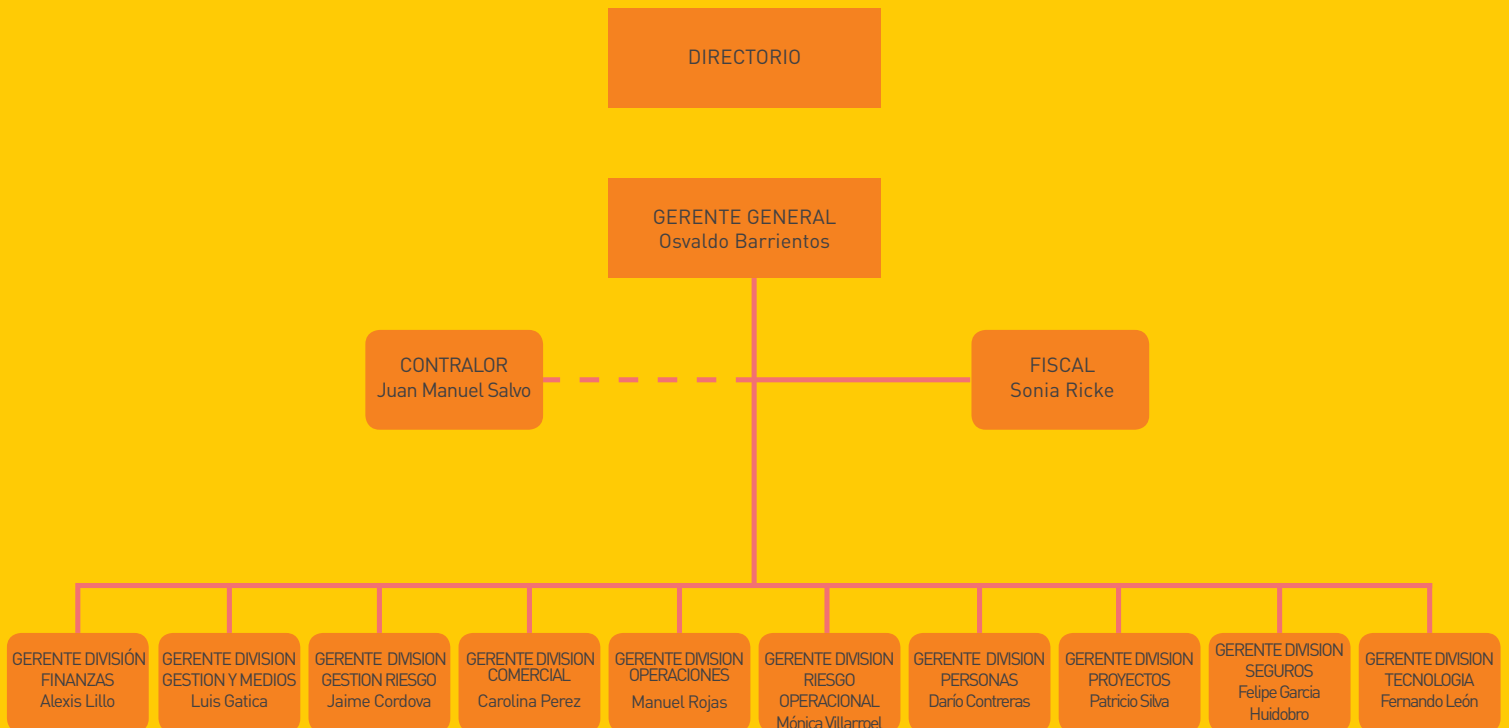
DIRECTORIO

GERENTE GENERAL
Osvaldo Barrientos

CONTRALOR
Juan Manuel Salvo

FISCAL
Sonia Ricke

GERENTE DIVISIÓN
FINANZAS
Alexis Lillo

GERENTE DIVISION
GESTION Y MEDIOS
Luis Gatica

GERENTE DIVISION
GESTION RIESGO
Jaime Cordova

GERENTE DIVISION
COMERCIAL
Carolina Perez

GERENTE DIVISION
OPERACIONES
Manuel Rojas

GERENTE DIVISION
RIESGO
OPERACIONAL
Mónica Villarroel

GERENTE DIVISION
PERSONAS
Darío Contreras

GERENTE DIVISION
PROYECTOS
Patricio Silva

GERENTE DIVISION
SEGUROS
Felipe Garcia
Huidobro

GERENTE DIVISION
TECNOLOGIA
Fernando León